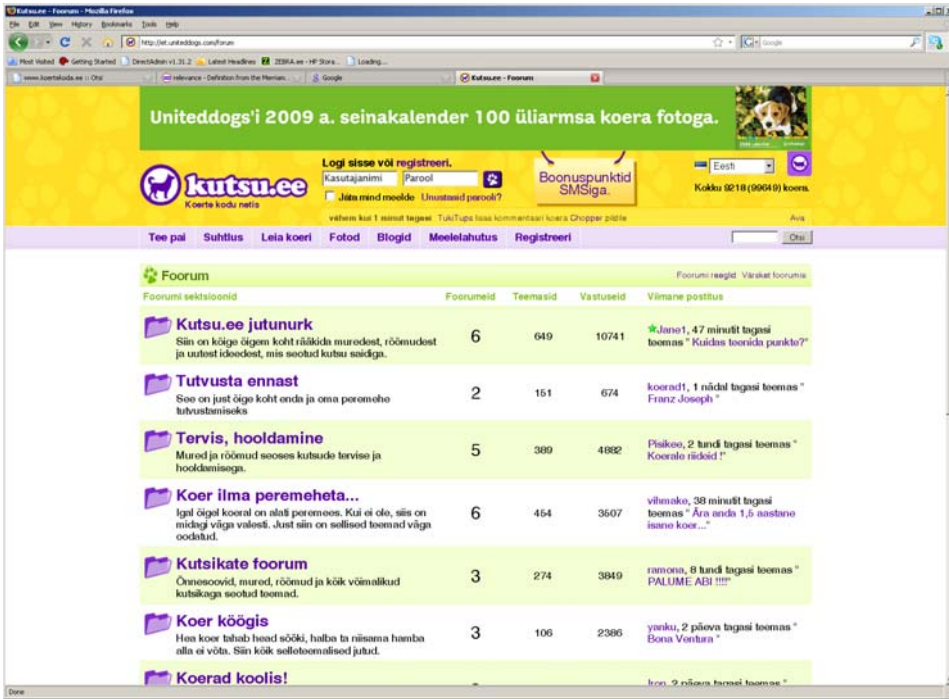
Kutsu.ee - Foorum - Mozilla Firefox

File Edit View History Bookmarks Tools Help

http://et.uniteddogs.com/forum

Google

Most Visited Getting Started DirectAdmin v1.31.2 Latest Headlines ZEBRA.ee - HP Stora... Loading...

www.koertekoda.ee :: Otsi | relevance - Definition from the Merriam... | Google | Kutsu.ee - Foorum

Uniteddogs'i 2009 a. seinakalender 100 üliarmsa koera fotoga.

kutsu.ee
Koerte kodu netis

Logi sisse või registreeri.
Kasutajanimi Parool
Jäta mind meelde Unustasid parooli?

Boonuspunktid SMSiga.

Eesti

Kokku 9218 (99649) koera.

vähem kui 1 minut tagasi TukiTups lisas kommentaari koera Chopper pildile

Ava

Tee pai Suhtlus Leia koeri Fotod Blogid Meelelahutus Registreeri

Otsi

Foorum

Foorumi reeglid Värsked foorumis

| Foorumi sektsioonid | Foorumeid | Teemasid | Vastuseid | Viimane postitus |
|---|---|---|---|---|
| **Kutsu.ee jutunurk** Siin on kõige õigem koht rääkida muredest, rõõmudest ja uutest ideedest, mis seotud kutsu saidiga. | 6 | 649 | 10741 | Jane1, 47 minutit tagasi teemas " Kuidas teenida punkte?" |
| **Tutvusta ennast** See on just õige koht enda ja oma peremehe tutvustamiseks | 2 | 151 | 674 | koerad1, 1 nädal tagasi teemas " Franz Joseph " |
| **Tervis, hooldamine** Mured ja rõõmud seoses kutsude tervise ja hooldamisega. | 5 | 389 | 4882 | Pisikee, 2 tundi tagasi teemas " Koerale riided !" |
| **Koer ilma peremeheta...** Igal õigel koeral on alati peremees. Kui ei ole, siis on midagi väga valesti. Just siin on sellised teemad väga oodatud. | 6 | 454 | 3607 | vihmake, 38 minutit tagasi teemas " Ära anda 1,5 aastane isane koer..." |
| **Kutsikate foorum** Õnnesoovid, mured, rõõmud ja kõik võimalikud kutsikaga seotud teemad. | 3 | 274 | 3849 | ramona, 8 tundi tagasi teemas " PALUME ABI !!!!" |
| **Koer köögis** Hea koer tahab head sööki, halba ta niisama hamba alla ei võta. Siin kõik selleteemalised jutud. | 3 | 106 | 2386 | yanku, 2 päeva tagasi teemas " Bona Ventura " |
| **Koerad koolis!** | | | | Iron, 2 päeva tagasi teemas " |

Done